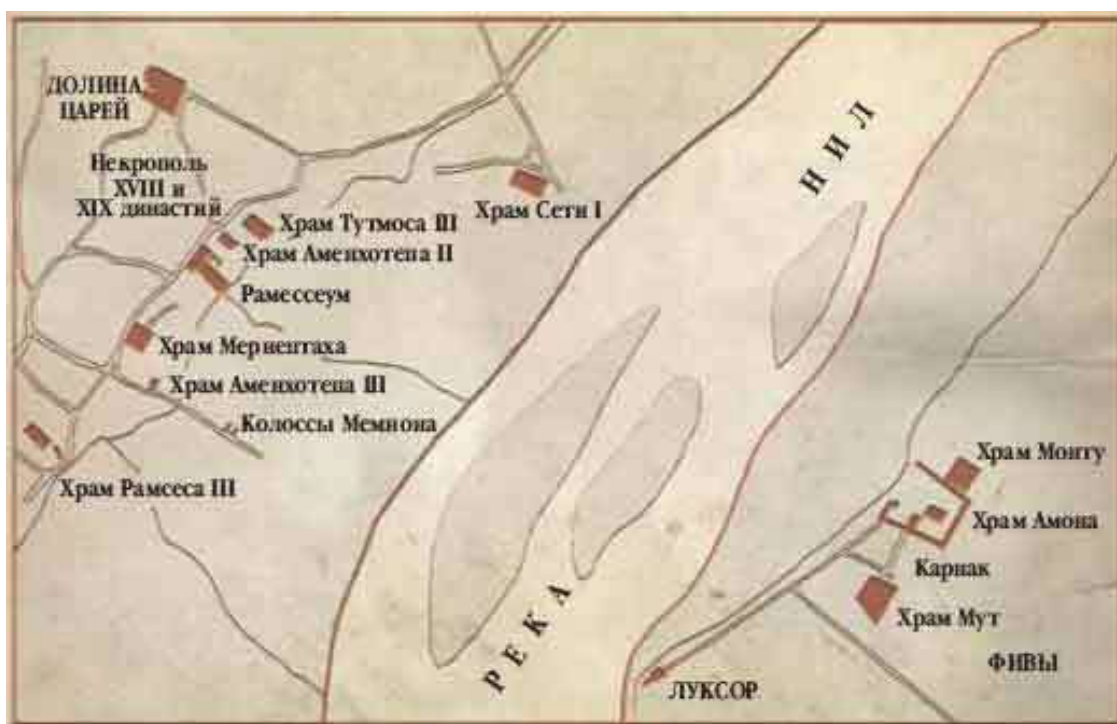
ДОЛИНА ЦАРЕЙ

Некрополь XVIII и XIX династий

Храм Тутмоса III

Храм Аменхотепа II

Рамессеум

Храм Мернептаха

Храм Аменхотепа III

Колоссы Мемнона

Храм Рамсеса III

Храм Сети I

НИЛ

РЕКА

Храм Монту

Храм Амона

Карнак

Храм Мут

ФИВЫ

ЛУКСОР